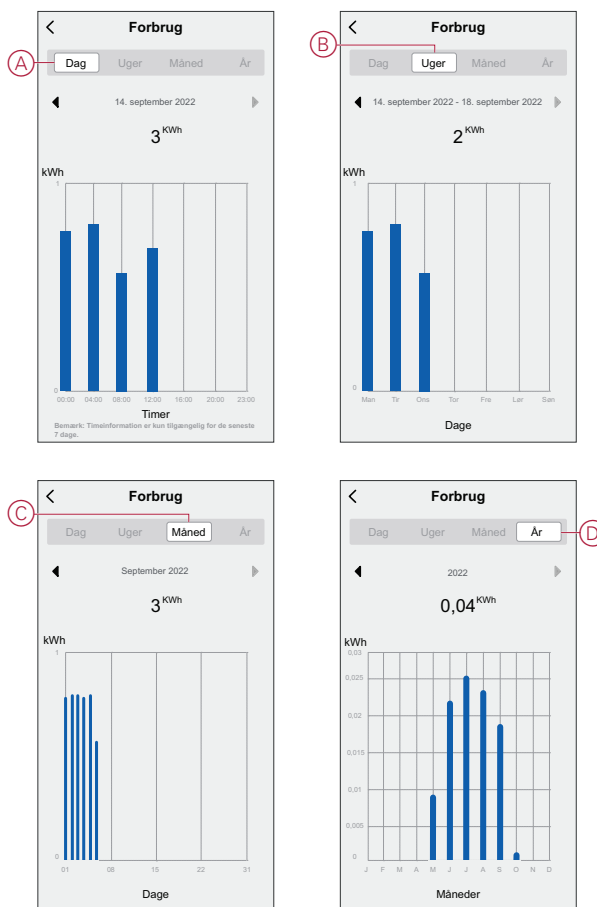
Forbrug

A

Dag Uger Måned År

14. september 2022

3 KWh

kWh

1

0

00:00 04:00 08:00 12:00 16:00 20:00 23:00

Timer

Bemærk: Timeinformation er kun tilgængelig for de seneste 7 dage.

Forbrug

B

Dag Uger Måned År

14. september 2022 - 18. september 2022

2 KWh

kWh

1

0

Man Tir Ons Tor Fre Lør Søn

Dage

Forbrug

C

Dag Uger Måned År

September 2022

3 KWh

kWh

1

0

01 08 15 22 31

Dage

Forbrug

Dag Uger Måned År

D

2022

0,04 KWh

kWh

0,03

0,025

0,02

0,015

0,01

0,005

0

J F M A M J J A S O N D

Måneder